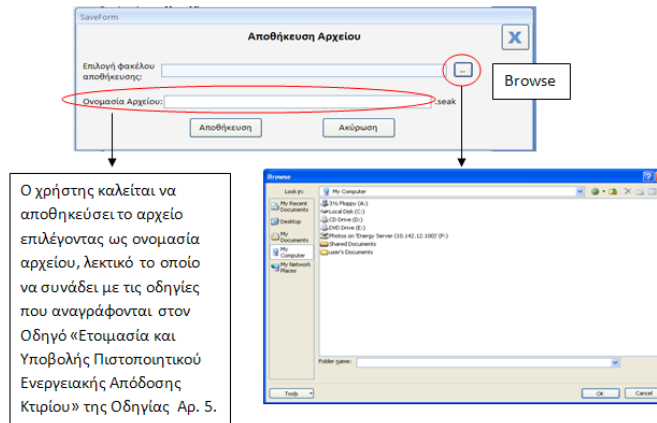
SaveForm

Αποθήκευση Αρχείου

X

Επιλογή φακέλου αποθήκευσης:

...

Browse

Ονομασία Αρχείου:

.seak

Αποθήκευση

Ακύρωση

Ο χρήστης καλείται να αποθηκεύσει το αρχείο επιλέγοντας ως ονομασία αρχείου, λεκτικό το οποίο να συνάδει με τις οδηγίες που αναγράφονται στον Οδηγό «Ετοιμασία και Υποβολής Πιστοποιητικού Ενεργειακής Απόδοσης Κτιρίου» της Οδηγίας Αρ. 5.

Browse

Look in: My Computer

My Recent Documents

Desktop

My Documents

My Computer

My Network Places

3½ Floppy (A:)

Local Disk (C:)

CD Drive (D:)

DVD Drive (E:)

Photos on 'Energy Server (10.142.12.100)' (P:)

Shared Documents

user's Documents

Folder name:

Tools

OK

Cancel